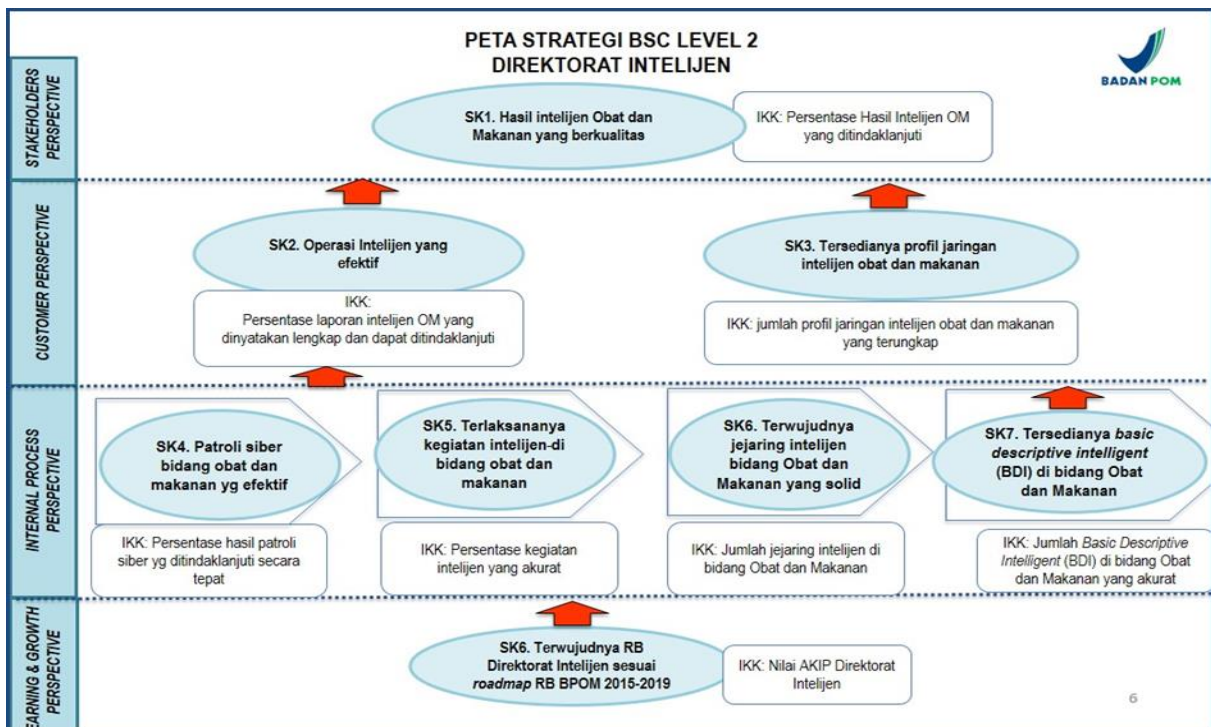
PETA STRATEGI BSC LEVEL 2
DIREKTORAT INTELIJEN

BADAN POM

STAKEHOLDERS PERSPECTIVE

SK1. Hasil intelijen Obat dan Makanan yang berkualitas

IKK: Persentase Hasil Intelijen OM yang ditindaklanjuti

CUSTOMER PERSPECTIVE

SK2. Operasi Intelijen yang efektif

IKK:
Persentase laporan intelijen OM yang dinyatakan lengkap dan dapat ditindaklanjuti

SK3. Tersedianya profil jaringan intelijen obat dan makanan

IKK: jumlah profil jaringan intelijen obat dan makanan yang terungkap

INTERNAL PROCESS PERSPECTIVE

SK4. Patroli siber bidang obat dan makanan yg efektif

IKK: Persentase hasil patroli siber yg ditindaklanjuti secara tepat

SK5. Terlaksananya kegiatan intelijen-di bidang obat dan makanan

IKK: Persentase kegiatan intelijen yang akurat

SK6. Terwujudnya jejaring intelijen bidang Obat dan Makanan yang solid

IKK: Jumlah jejaring intelijen di bidang Obat dan Makanan

SK7. Tersedianya *basic descriptive intelligent* (BDI) di bidang Obat dan Makanan

IKK: Jumlah *Basic Descriptive Intelligent* (BDI) di bidang Obat dan Makanan yang akurat

EARNING & GROWTH PERSPECTIVE

SK6. Terwujudnya RB Direktorat Intelijen sesuai *roadmap* RB BPOM 2015-2019

IKK: Nilai AKIP Direktorat Intelijen

6